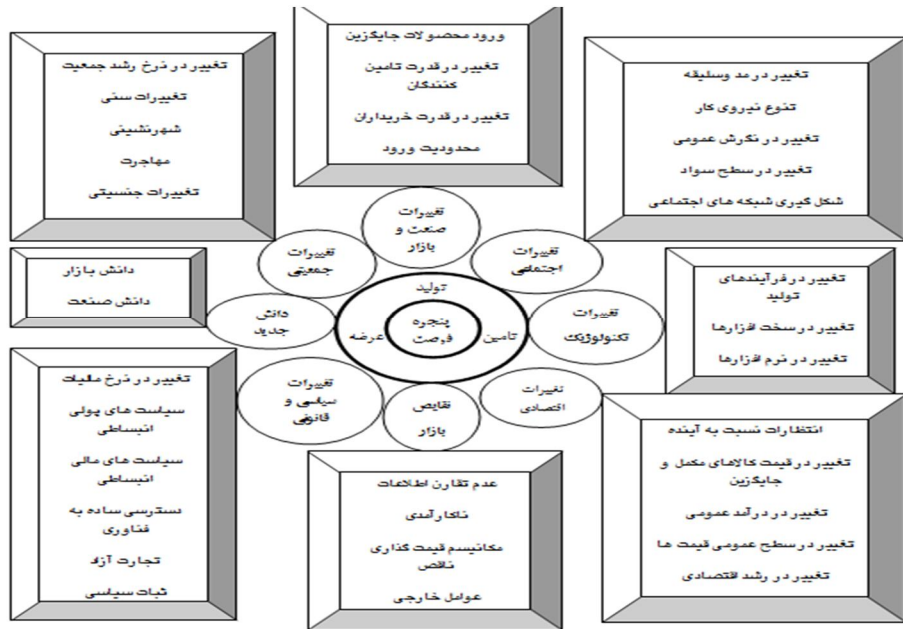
تغییر در نرخ رشد جمعیت
تغییرات سنی
شهرنشینی
مهاجرت
تغییرات جنسیتی

ورود محصولات جایگزین
تغییر در قدرت تامین کنندگان
تغییر در قدرت خریداران
محدودیت ورود

تغییر در مد وسلیقه
تنوع نیروی کار
تغییر در نگرش عمومی
تغییر در سطح سواد
شکل گیری شبکه های اجتماعی

تغییرات صنعت و بازار

تغییرات جمعیتی

تغییرات اجتماعی

دانش بازار
دانش صنعت

تولید

دانش جدید

پنجره فرصت

عرضه

تامین

تغییرات تکنولوژیک

تغییر در فرآیندهای تولید
تغییر در سخت افزارها
تغییر در نرم افزارها

تغییر در نرخ مالیات
سیاست های پولی انبساطی
سیاست های مالی انبساطی
دسترسی ساده به فناوری
تجارت آزاد
ثبات سیاسی

تغییرات سیاسی و قانونی

نقایص بازار

تغیرات اقتصادی

انتظارات نسبت به آینده
تغییر در قیمت کالاهای مکمل و جایگزین
تغییر در درآمد عمومی
تغییر در سطح عمومی قیمت ها
تغییر در رشد اقتصادی

عدم تقارن اطلاعات
ناکارآمدی
مکانیسم قیمت گذاری ناقص
عوامل خارجی